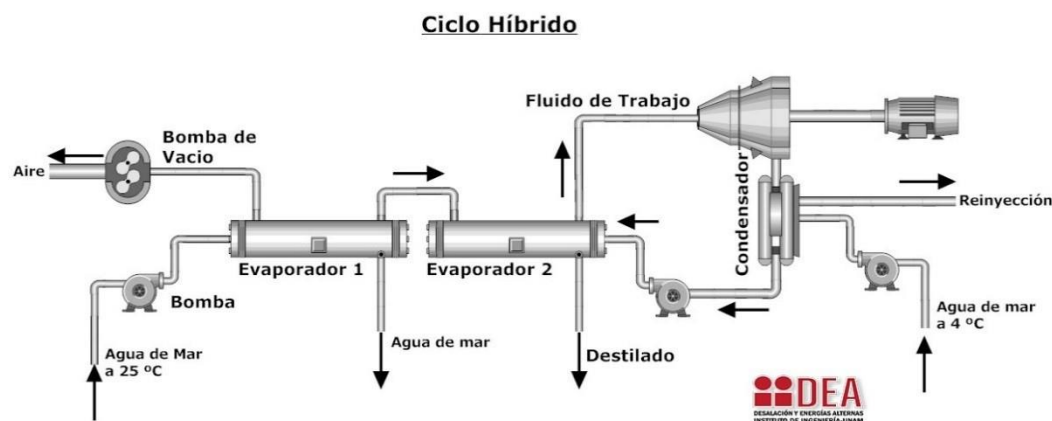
Ciclo Híbrido

Fluido de Trabajo

Bomba de Vacio

Aire

Condensador

Reinyección

Evaporador 1

Evaporador 2

Bomba

Agua de mar

Agua de mar a 4 ºC

Agua de Mar a 25 ºC

Destilado

DEA

DESALACIÓN Y ENERGÍAS ALTERNAS INSTITUTO DE INGENIERÍA-UNAM